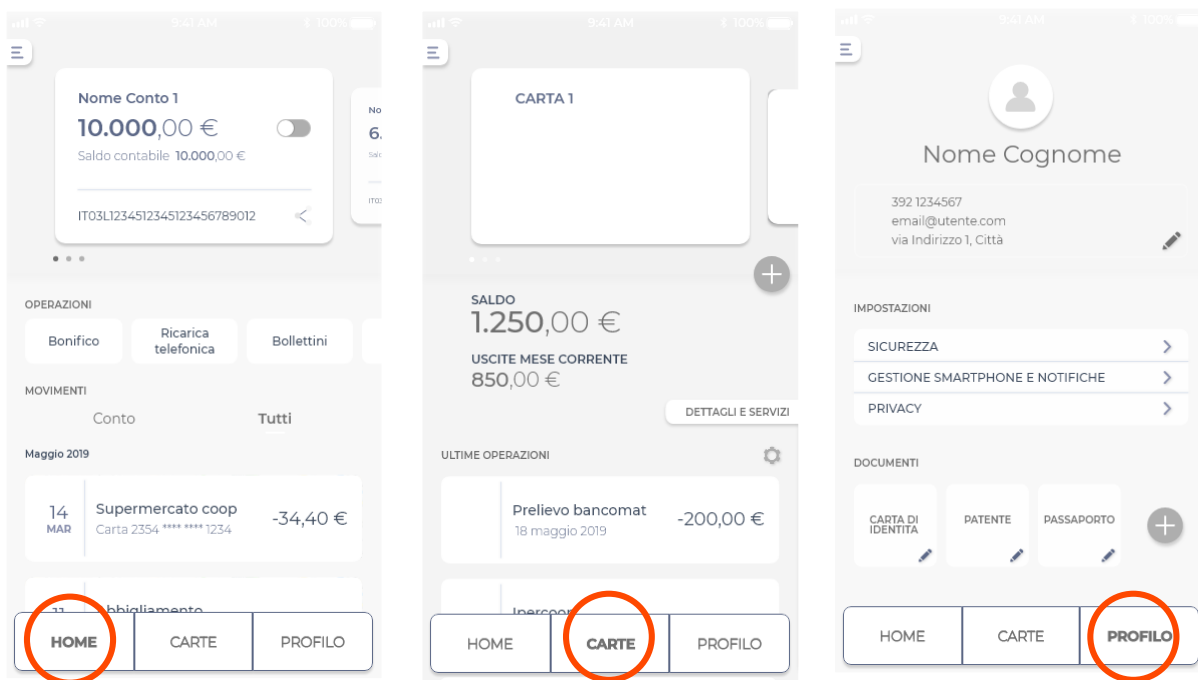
9:41 AM 100%

Nome Conto 1
10.000,00 €
Saldo contabile 10.000,00 €
IT03L1234512345123456789012

No
6.
Sald
IT03

OPERAZIONI
Bonifico
Ricarica telefonica
Bollettini

MOVIMENTI
Conto
Tutti

Maggio 2019

14 MAR
Supermercato coop
Carta 2354 **** **** 1234
-34,40 €

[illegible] bbigliamento

HOME
CARTE
PROFILO

9:41 AM 100%

CARTA 1

SALDO
1.250,00 €
USCITE MESE CORRENTE
850,00 €
DETTAGLI E SERVIZI

ULTIME OPERAZIONI
Prelievo bancomat
18 maggio 2019
-200,00 €

Ipercoo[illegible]

HOME
CARTE
PROFILO

9:41 AM 100%

Nome Cognome
392 1234567
email@utente.com
via Indirizzo 1, Città

IMPOSTAZIONI
SICUREZZA
GESTIONE SMARTPHONE E NOTIFICHE
PRIVACY

DOCUMENTI
CARTA DI IDENTITA
PATENTE
PASSAPORTO

HOME
CARTE
PROFILO